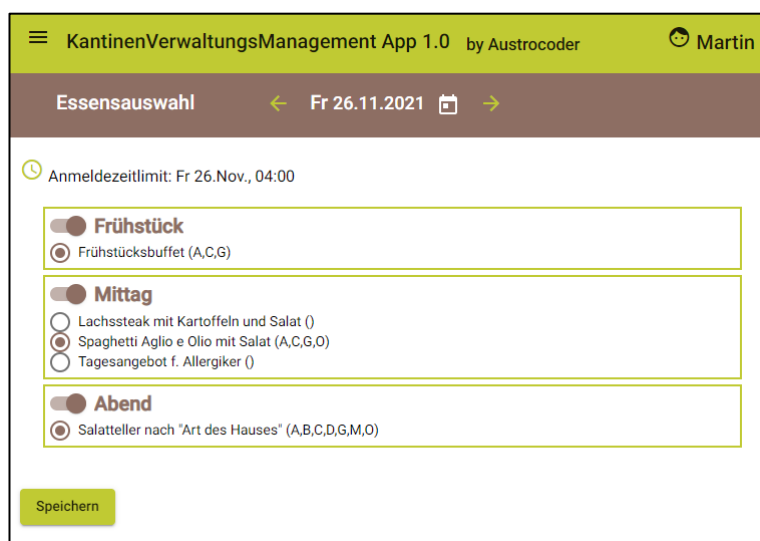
KantinenVerwaltungsManagement App 1.0 by Austrocoder

Martin

Essensauswahl

Fr 26.11.2021

Anmeldezeitlimit: Fr 26.Nov., 04:00

Frühstück

Frühstücksbuffet (A,C,G)

Mittag

Lachssteak mit Kartoffeln und Salat ()

Spaghetti Aglio e Olio mit Salat (A,C,G,O)

Tagesangebot f. Allergiker ()

Abend

Salatteller nach "Art des Hauses" (A,B,C,D,G,M,O)

Speichern